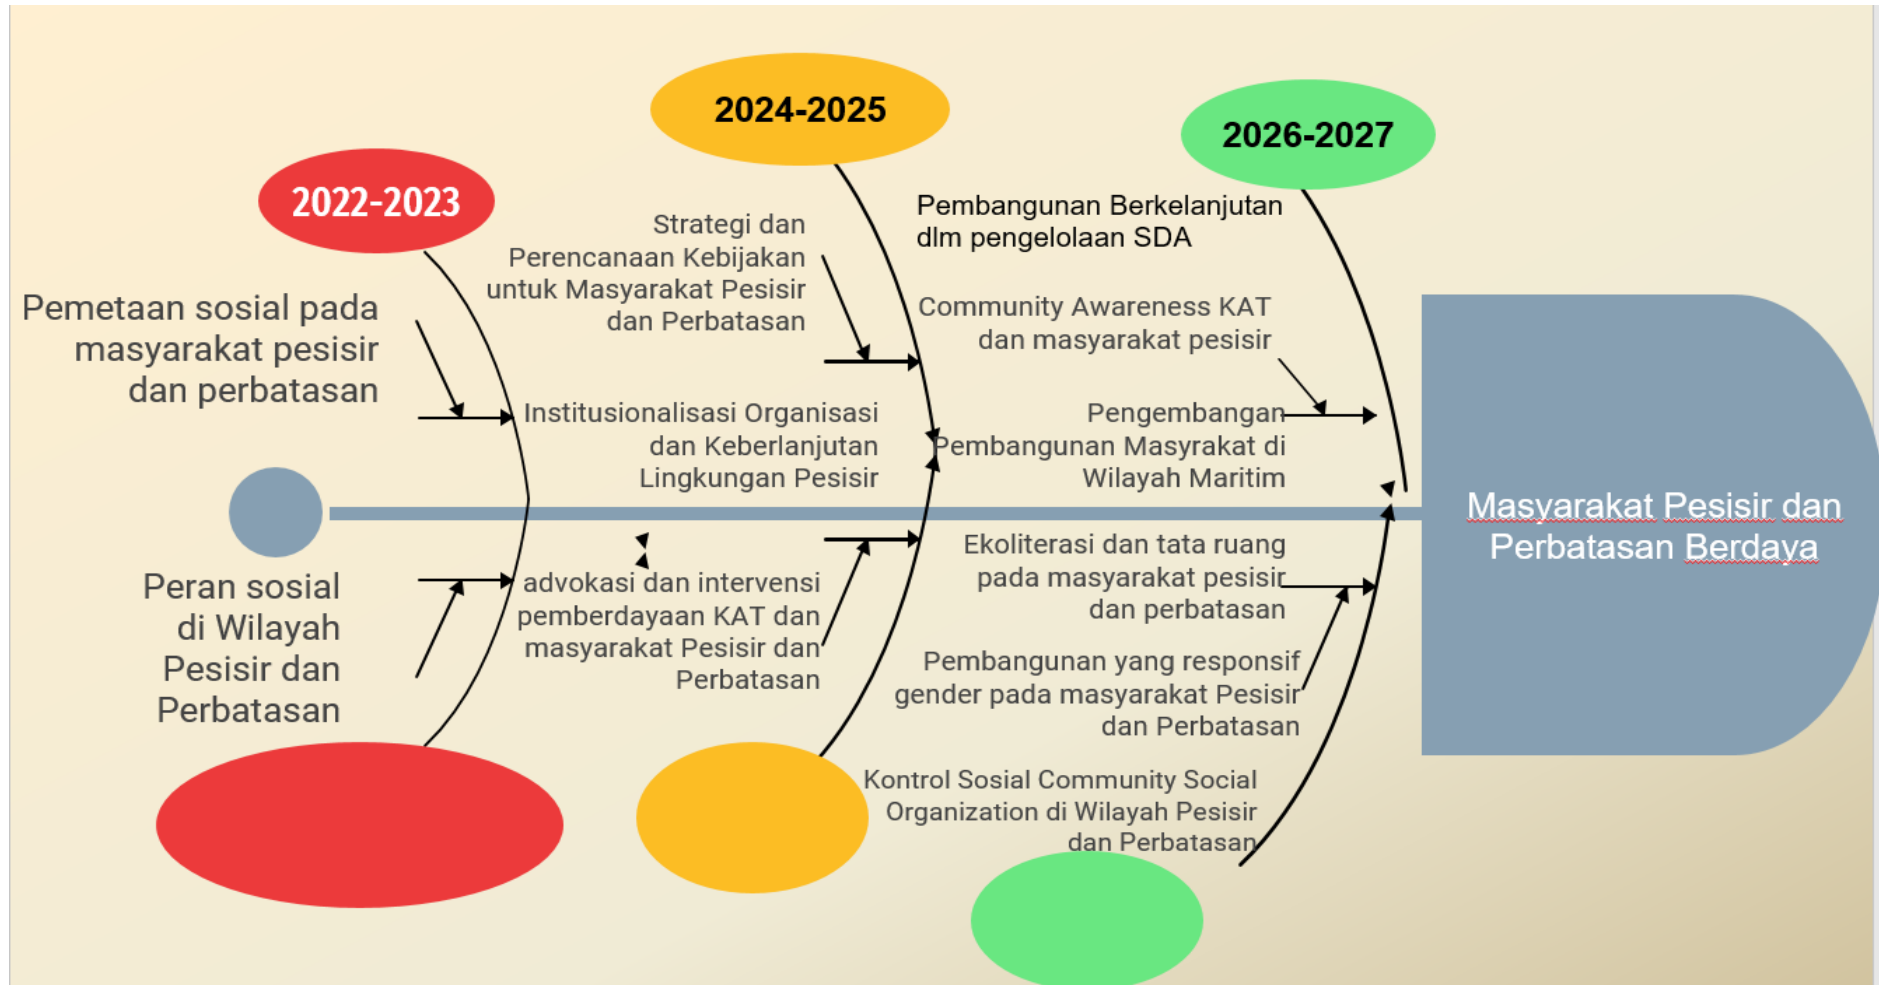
2022-2023

2024-2025

2026-2027

Pemetaan sosial pada masyarakat pesisir dan perbatasan

Strategi dan Perencanaan Kebijakan untuk Masyarakat Pesisir dan Perbatasan

Pembangunan Berkelanjutan dlm pengelolaan SDA

Community Awareness KAT dan masyarakat pesisir

Institusionalisasi Organisasi dan Keberlanjutan Lingkungan Pesisir

Pengembangan Pembangunan Masyrakat di Wilayah Maritim

Masyarakat Pesisir dan Perbatasan Berdaya

Peran sosial di Wilayah Pesisir dan Perbatasan

advokasi dan intervensi pemberdayaan KAT dan masyarakat Pesisir dan Perbatasan

Ekoliterasi dan tata ruang pada masyarakat pesisir dan perbatasan

Pembangunan yang responsif gender pada masyarakat Pesisir dan Perbatasan

Kontrol Sosial Community Social Organization di Wilayah Pesisir dan Perbatasan